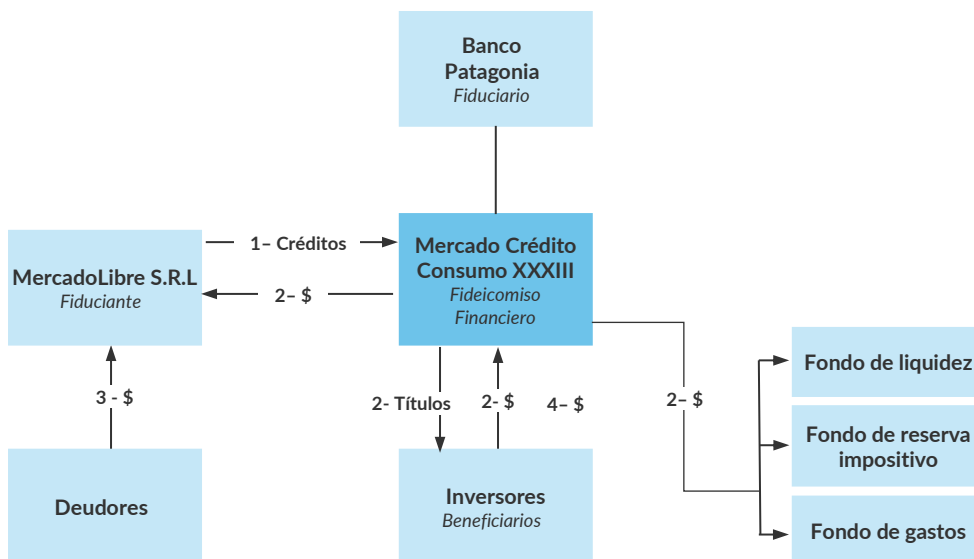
Banco Patagonia
Fiduciario

MercadoLibre S.R.L
Fiduciante

1– Créditos

2– $

Mercado Crédito Consumo XXXIII
Fideicomiso Financiero

3 - $

2- Títulos

2- $

4– $

2– $

Fondo de liquidez

Fondo de reserva impositivo

Fondo de gastos

Deudores

Inversores
Beneficiarios